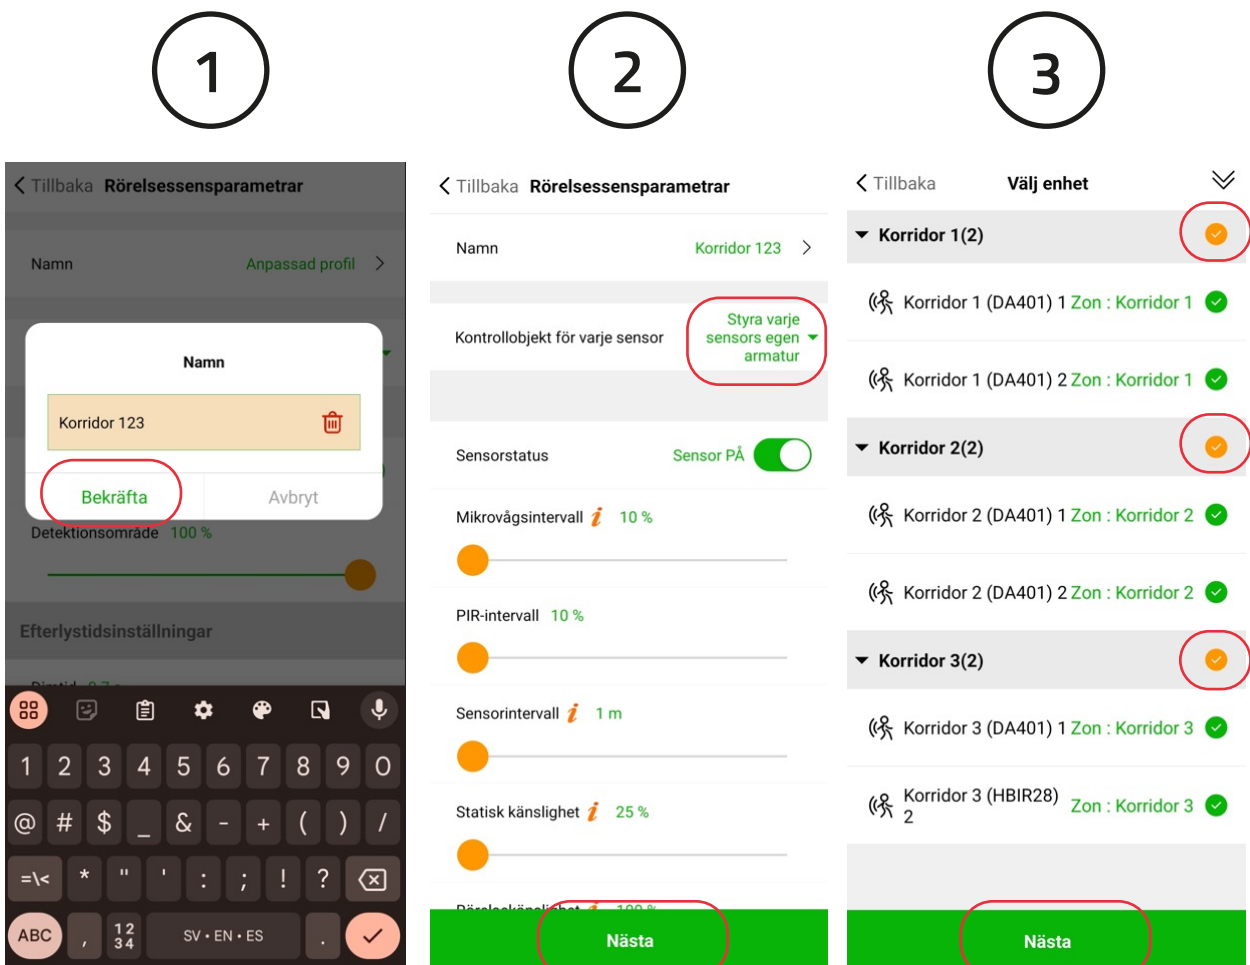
1

2

3

< Tillbaka Rörelsessensparametrar

Namn Anpassad profil >

Namn

Korridor 123

Bekräfta Avbryt

Detektionsområde 100 %

Efterlystidsinställningar

1 2 3 4 5 6 7 8 9 0

@ # $ _ & - + ( ) /

=\< * " ' : ; ! ?

ABC , 12 34 SV • EN • ES .

< Tillbaka Rörelsessensparametrar

Namn Korridor 123 >

Kontrollobjekt för varje sensor Styra varje sensors egen armatur

Sensorstatus Sensor PÅ

Mikrovågsintervall 10 %

PIR-intervall 10 %

Sensorintervall 1 m

Statisk känslighet 25 %

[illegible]

Nästa

< Tillbaka Välj enhet

Korridor 1(2)

Korridor 1 (DA401) 1 Zon : Korridor 1

Korridor 1 (DA401) 2 Zon : Korridor 1

Korridor 2(2)

Korridor 2 (DA401) 1 Zon : Korridor 2

Korridor 2 (DA401) 2 Zon : Korridor 2

Korridor 3(2)

Korridor 3 (DA401) 1 Zon : Korridor 3

Korridor 3 (HBIR28) 2 Zon : Korridor 3

Nästa